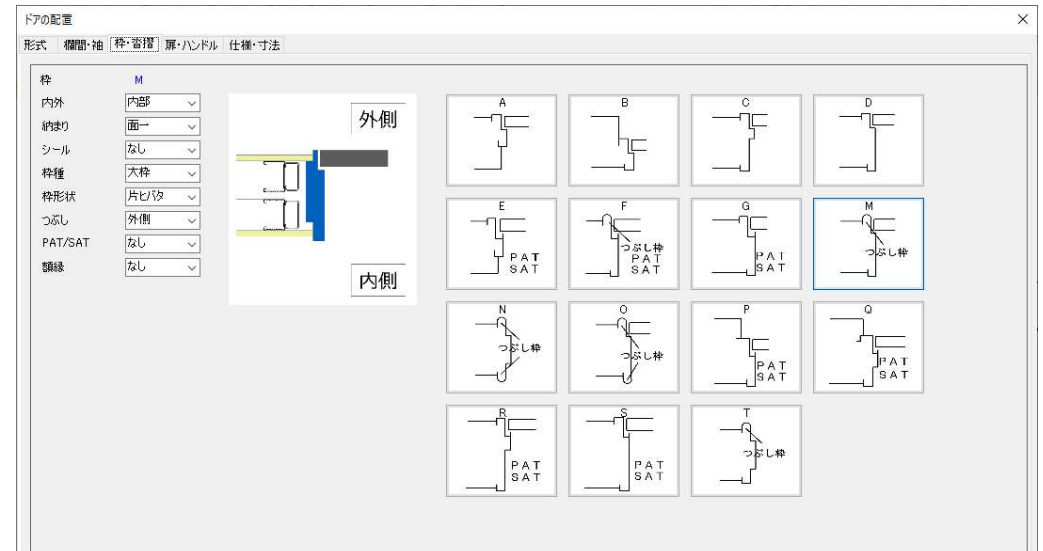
ドアの配置

×

形式 欄間・袖 枠・沓摺 扉・ハンドル 仕様・寸法

枠 M

| | |
|---|---|
| 内外 | 内部 |
| 納まり | 面一 |
| シール | なし |
| 枠種 | 大枠 |
| 枠形状 | 片ヒバタ |
| つぶし | 外側 |
| PAT/SAT | なし |
| 額縁 | なし |

外側

内側

A

B

C

D

E
PAT
SAT

F
つぶし枠
PAT
SAT

G
PAT
SAT

M
つぶし枠

N
つぶし枠

O
つぶし枠

P
PAT
SAT

Q
PAT
SAT

R
PAT
SAT

S
PAT
SAT

T
つぶし枠